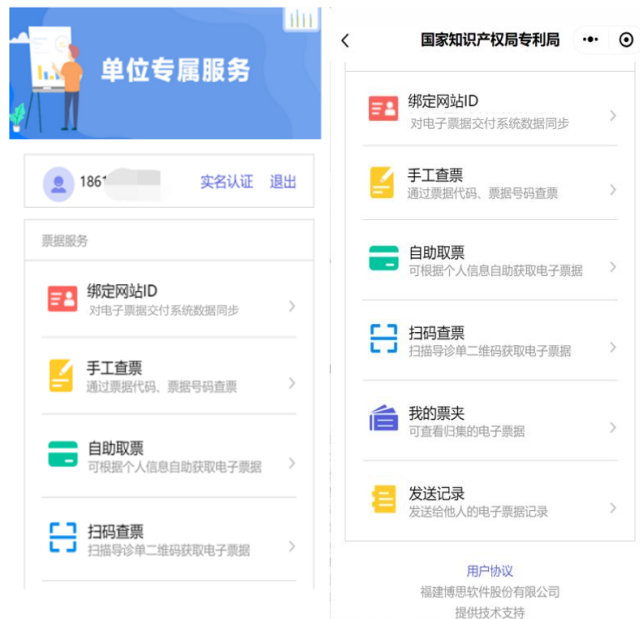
单位专属服务

1861 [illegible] 实名认证 退出

票据服务

绑定网站ID
对电子票据交付系统数据同步

手工查票
通过票据代码、票据号码查票

自助取票
可根据个人信息自助获取电子票据

扫码查票
扫描导诊单二维码获取电子票据

国家知识产权局专利局

绑定网站ID
对电子票据交付系统数据同步

手工查票
通过票据代码、票据号码查票

自助取票
可根据个人信息自助获取电子票据

扫码查票
扫描导诊单二维码获取电子票据

我的票夹
可查看归集的电子票据

发送记录
发送给他人的电子票据记录

用户协议
福建博思软件股份有限公司
提供技术支持